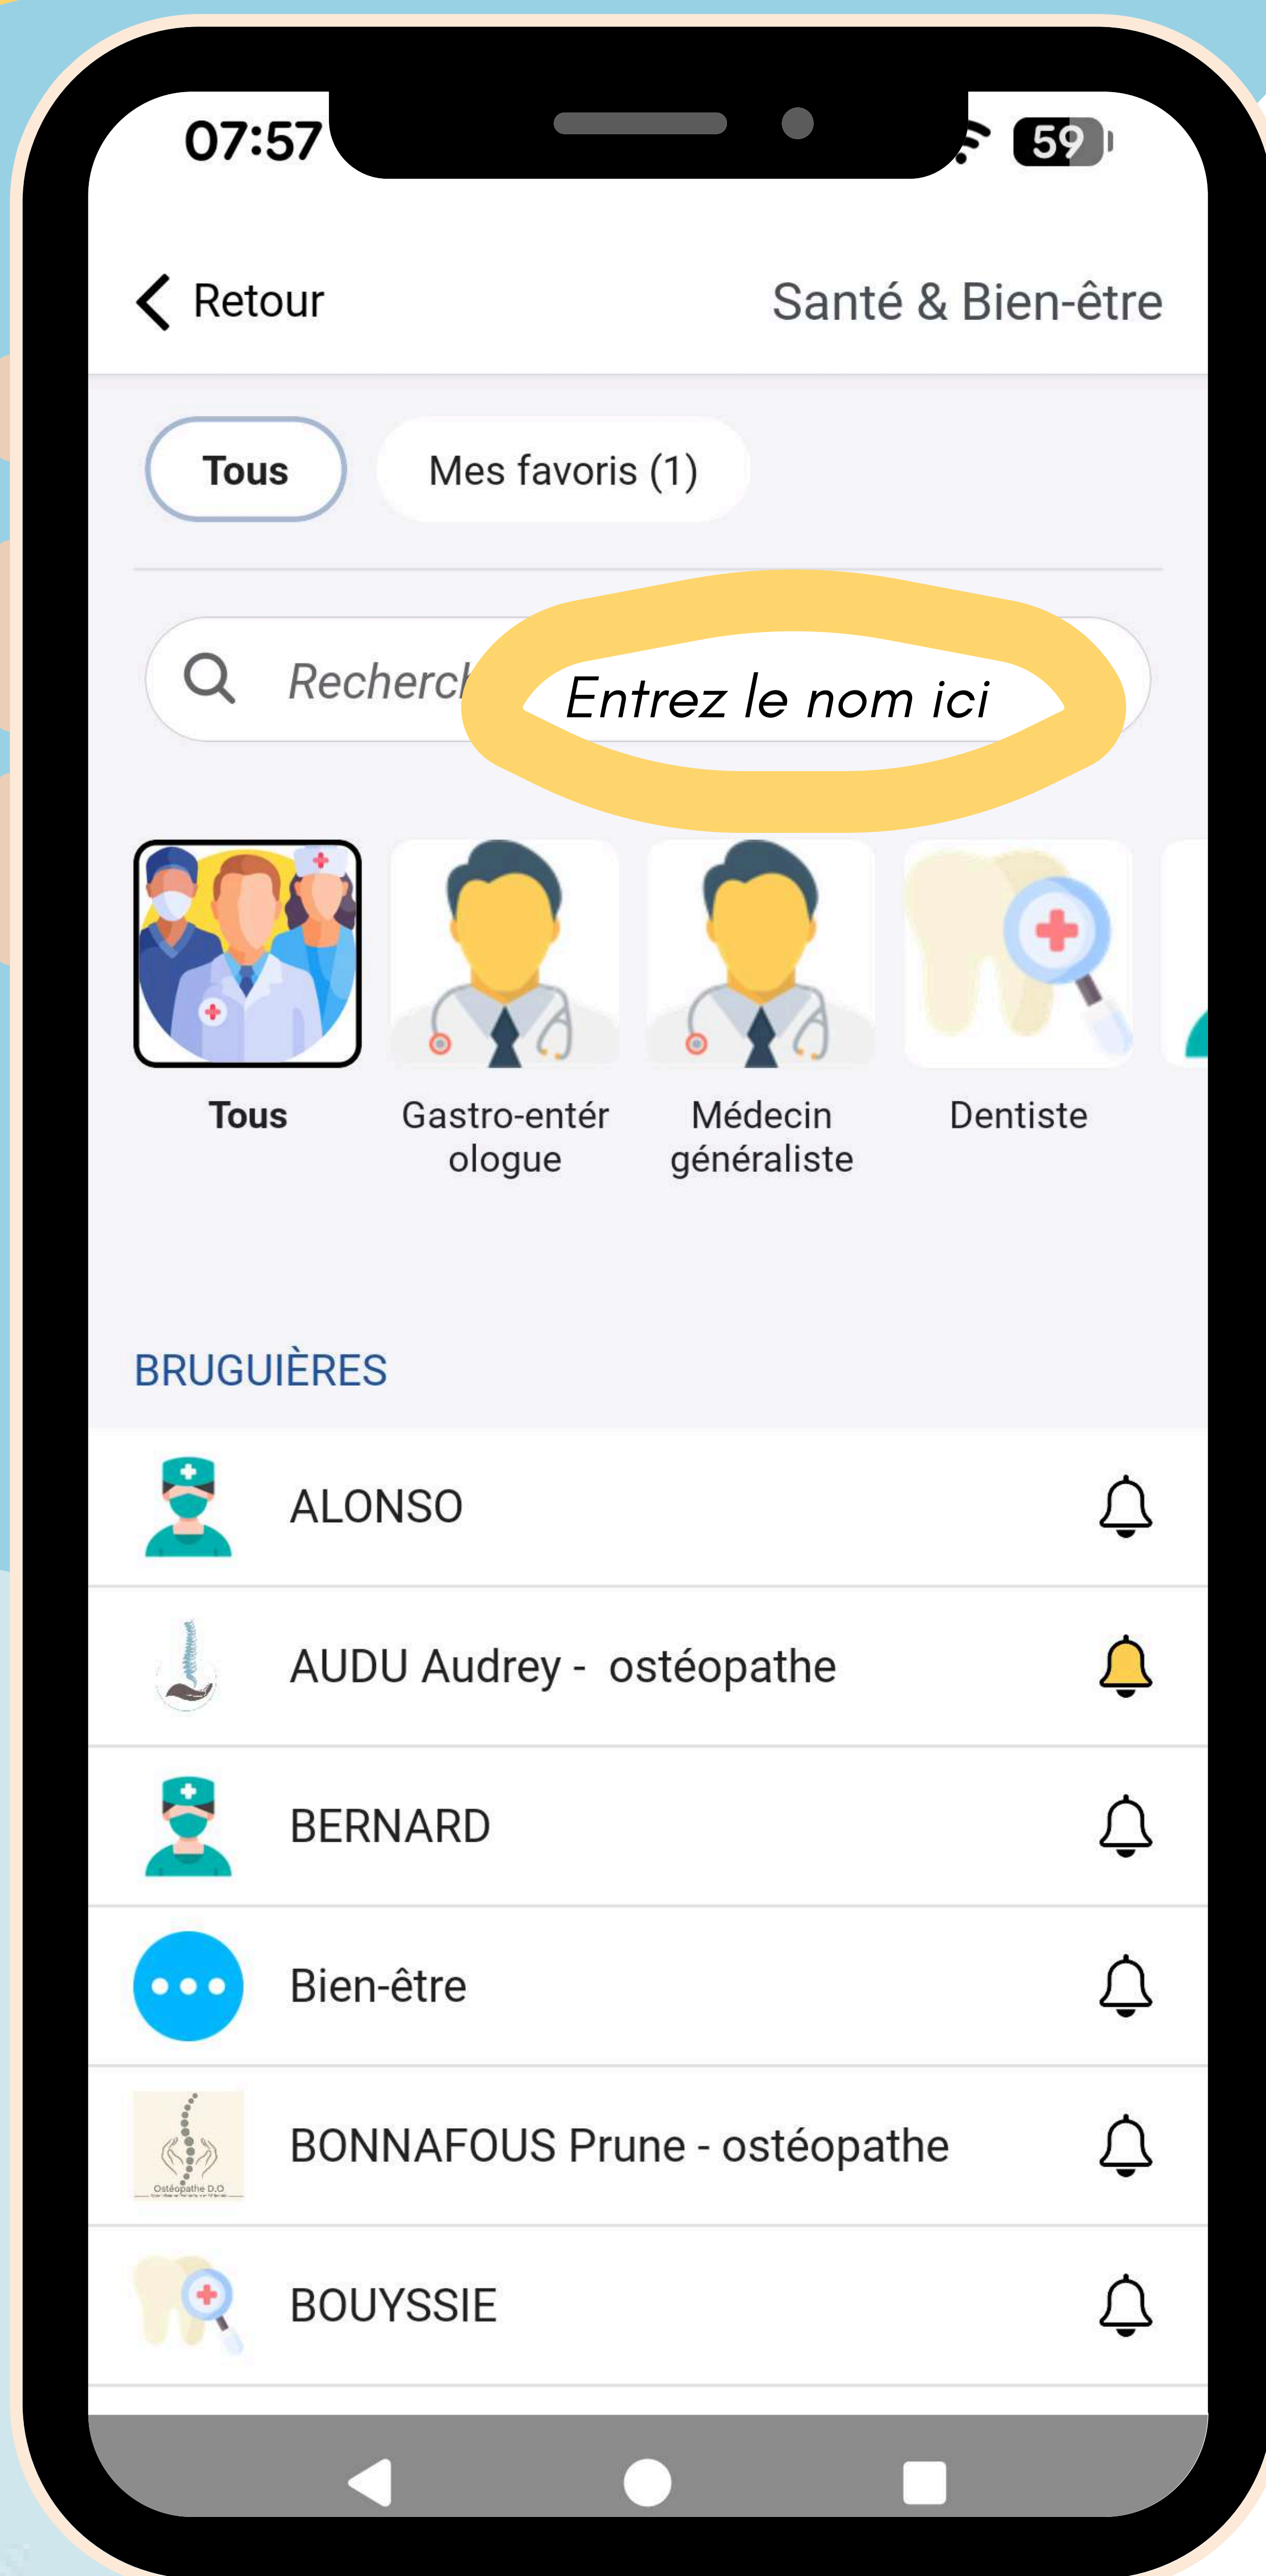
07:57

59

Retour

Santé & Bien-être

Tous

Mes favoris (1)

Recherc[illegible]

Entrez le nom ici

Tous

Gastro-entérologue

Médecin généraliste

Dentiste

BRUGUIÈRES

ALONSO

AUDU Audrey - ostéopathe

BERNARD

Bien-être

Ostéopathe D.O

BONNAFOUS Prune - ostéopathe

BOUYSSIE